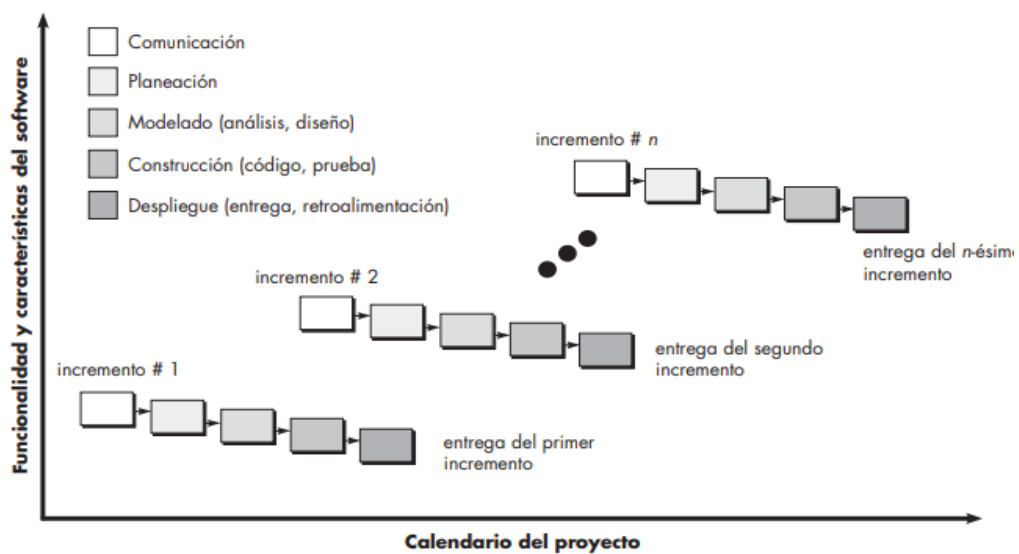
Funcionalidad y características del software

Comunicación

Planeación

Modelado (análisis, diseño)

Construcción (código, prueba)

Despliegue (entrega, retroalimentación)

incremento # $n$

entrega del $n$-ésim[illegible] incremento

incremento # 2

entrega del segundo incremento

incremento # 1

entrega del primer incremento

Calendario del proyecto